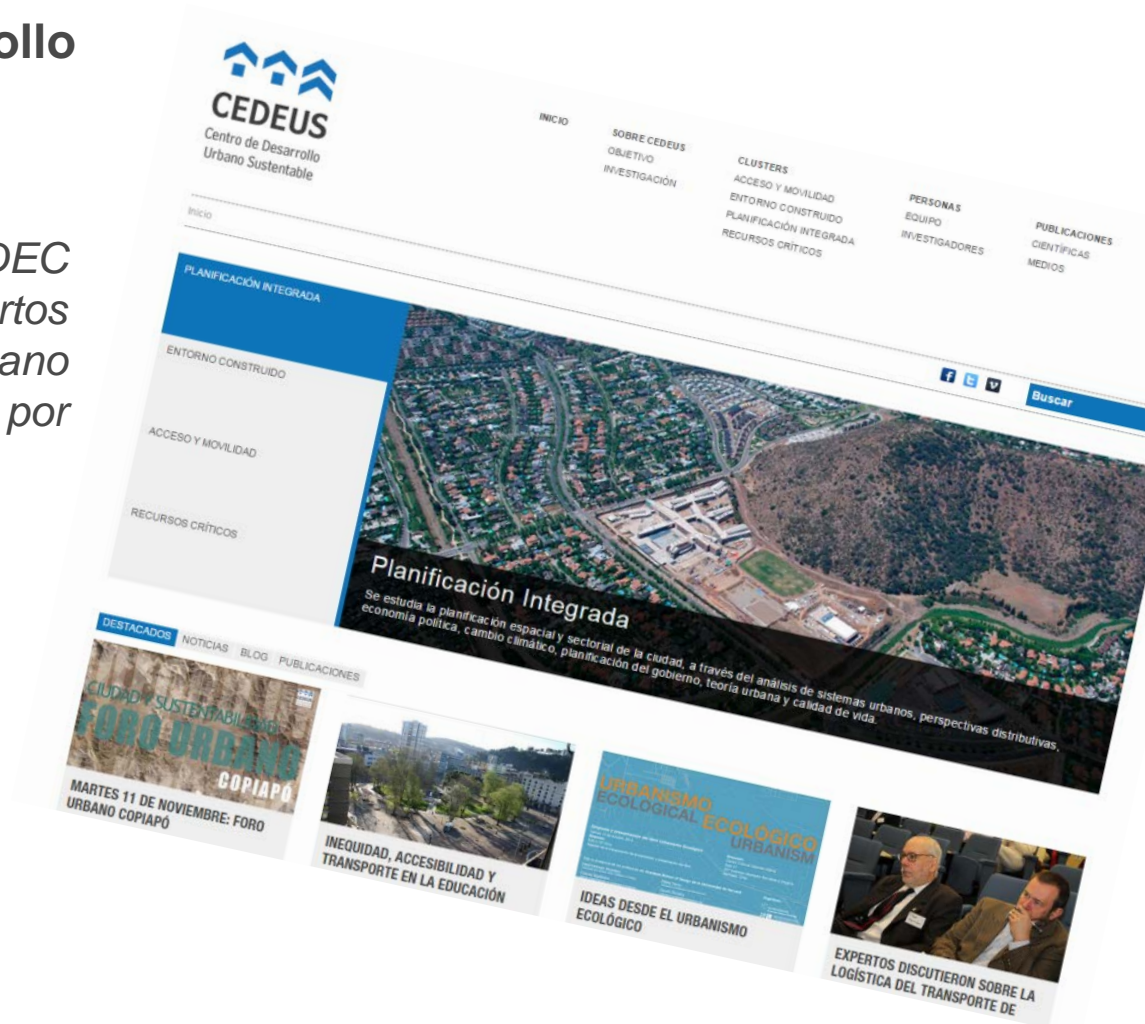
ollo

DEC
rtos
ano
por

CEDEUS
Centro de Desarrollo Urbano Sustentable

INICIO
SOBRE CEDEUS
OBJETIVO
INVESTIGACIÓN
CLUSTERS
ACCESO Y MOVILIDAD
ENTORNO CONSTRUIDO
PLANIFICACIÓN INTEGRADA
RECURSOS CRÍTICOS
PERSONAS
EQUIPO
INVESTIGADORES
PUBLICACIONES
CIENTÍFICAS
MEDIOS

Inicio

PLANIFICACIÓN INTEGRADA
ENTORNO CONSTRUIDO
ACCESO Y MOVILIDAD
RECURSOS CRÍTICOS

Buscar

Planificación Integrada
Se estudia la planificación espacial y sectorial de la ciudad, a través del análisis de sistemas urbanos, perspectivas distributivas, economía política, cambio climático, planificación del gobierno, teoría urbana y calidad de vida.

DESTACADOS NOTICIAS BLOG PUBLICACIONES

CIUDAD Y SUSTENTABILIDAD
FORO URBANO
COPIAPÓ
MARTES 11 DE NOVIEMBRE: FORO URBANO COPIAPÓ

INEQUIDAD, ACCESIBILIDAD Y TRANSPORTE EN LA EDUCACIÓN

URBANISMO ECOLÓGICO
ECOLOGICAL URBANISM
IDEAS DESDE EL URBANISMO ECOLÓGICO

EXPERTOS DISCUTIERON SOBRE LA LOGÍSTICA DEL TRANSPORTE DE